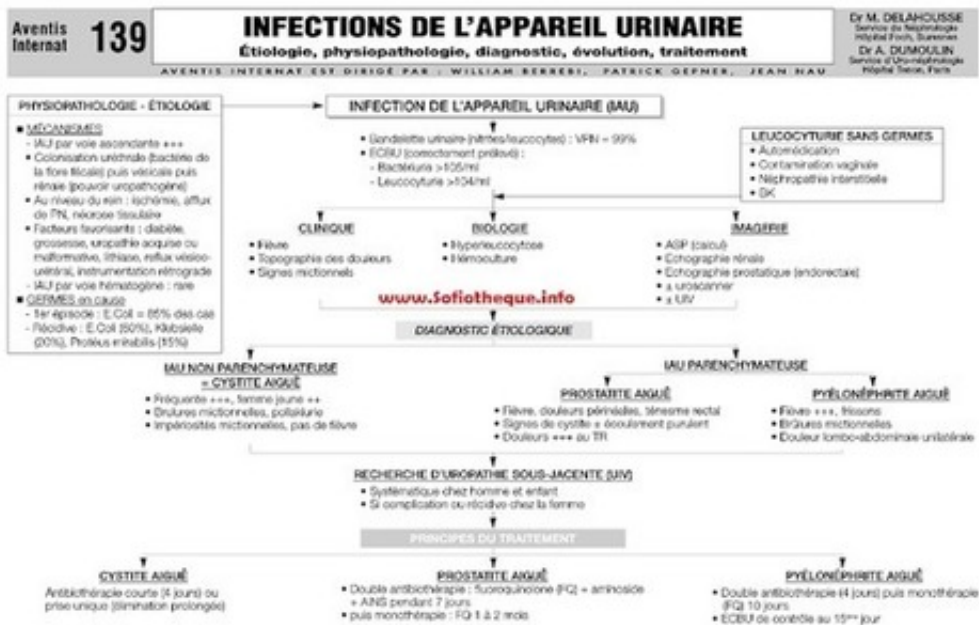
Aventis Internat 139

INFECTIONS DE L'APPAREIL URINAIRE
Étiologie, physiopathologie, diagnostic, évolution, traitement

Dr M. DELAHOUSSE
Service de Néphrologie Hôpital Foch, Suresnes
Dr A. DUMOULIN
Service d'Uro-néphrologie Hôpital Tenon, Paris

AVENTIS INTERNAT EST DIRIGÉ PAR : WILLIAM BERREBI, PATRICK GEPNER, JEAN NAU

PHYSIOPATHOLOGIE - ÉTIOLOGIE
■ MÉCANISMES
- IAU par voie ascendante +++
- Colonisation urétrale (bactérie de la flore fécale) puis vésicale puis rénale (pouvoir uropathogène)
- Au niveau du rein : ischémie, afflux de PN, nécrose tissulaire
- Facteurs favorisants : diabète, grossesse, uropathie acquise ou malformative, lithiase, reflux vésico-urétral, instrumentation rétrograde
- IAU par voie hématogène : rare
■ GERMES en cause
- 1er épisode : E.Coli = 85% des cas
- Récidive : E.Coli (50%), Klebsielle (20%), Proteus mirabilis (15%)

INFECTION DE L'APPAREIL URINAIRE (IAU)
• Bandelette urinaire (nitrites/leucocytes) : VPN = 99%
• ECBU (correctement prélevé) :
- Bactériurie >105/ml
- Leucocyturie >104/ml

LEUCOCYTURIE SANS GERMES
• Automédication
• Contamination vaginale
• Néphropathie interstitielle
• BK

CLINIQUE
• Fièvre
• Topographie des douleurs
• Signes mictionnels

BIOLOGIE
• Hyperleucocytose
• Hémoculture

IMAGERIE
• ASP (calcul)
• Échographie rénale
• Échographie prostatique (endorectale)
• ± uroscanner
• ± UIV

www.Sofiotheque.info

DIAGNOSTIC ÉTIOLOGIQUE

IAU NON PARENCHYMATEUSE = CYSTITE AIGUË
• Fréquente +++, femme jeune ++
• Brulures mictionnelles, pollakiurie
• Impériosités mictionnelles, pas de fièvre

IAU PARENCHYMATEUSE

PROSTATITE AIGUË
• Fièvre, douleurs périnéales, ténesme rectal
• Signes de cystite ± écoulement purulent
• Douleurs +++ au TR

PYÉLONÉPHRITE AIGUË
• Fièvre +++, frissons
• Brûlures mictionnelles
• Douleur lombo-abdominale unilatérale

RECHERCHE D'UROPATHIE SOUS-JACENTE (UIV)
• Systématique chez homme et enfant
• Si complication ou récidive chez la femme

PRINCIPES DU TRAITEMENT

CYSTITE AIGUË
Antibiothérapie courte (4 jours) ou prise unique (élimination prolongée)

PROSTATITE AIGUË
• Double antibiothérapie : fluoroquinolone (FQ) + aminoside + AINS pendant 7 jours
• puis monothérapie : FQ 1 à 2 mois

PYÉLONÉPHRITE AIGUË
• Double antibiothérapie (4 jours) puis monothérapie (FQ) 10 jours
• ECBU de contrôle au 15ème jour